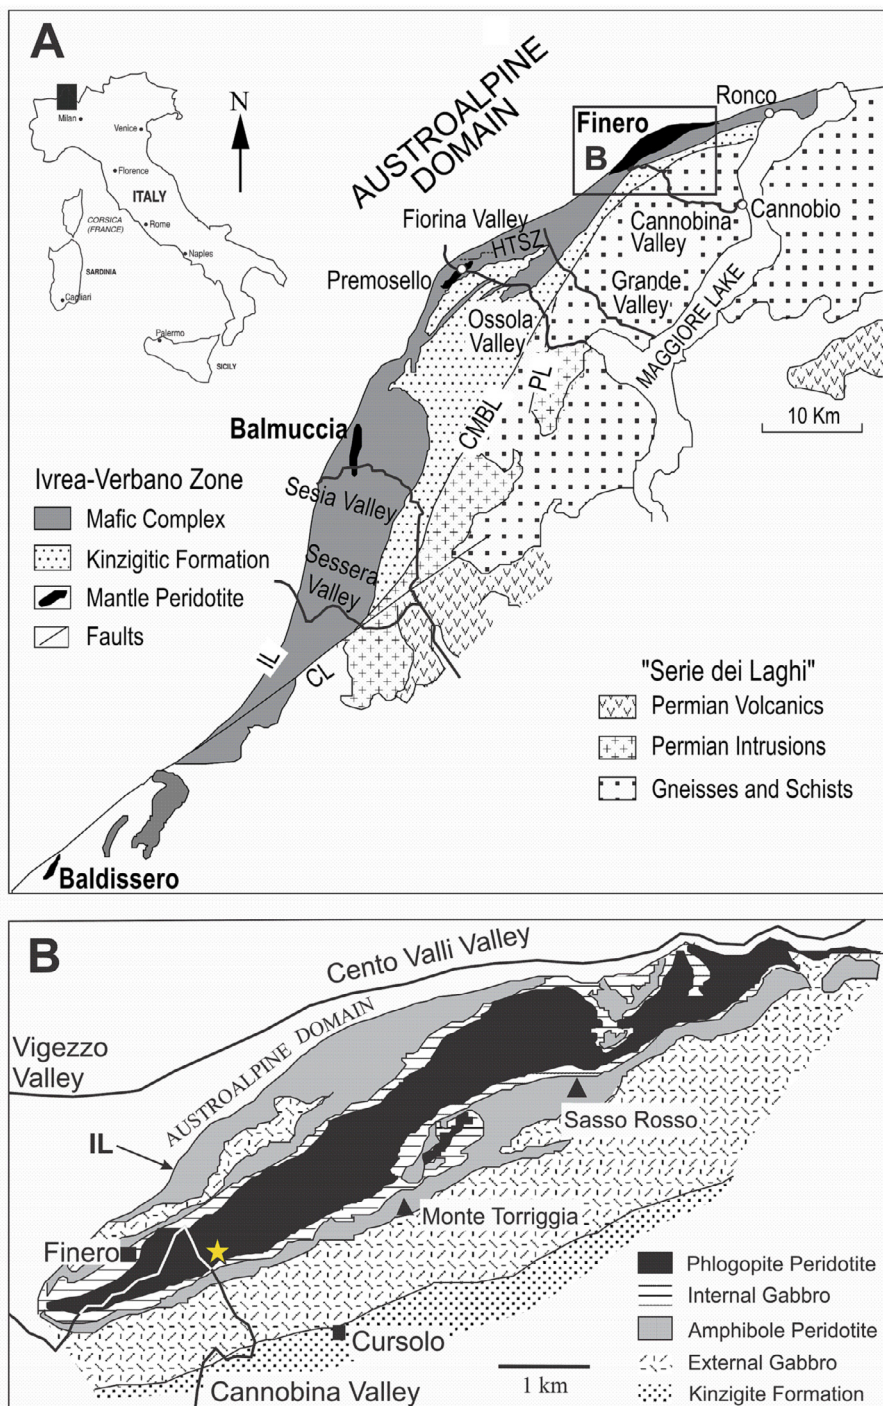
A

Milan
Venice
Florence
ITALY
CORSICA (FRANCE)
Rome
Naples
SARDINIA
Cagliari
Palermo
SICILY

N

AUSTROALPINE DOMAIN

Ronco
Finero
B
Cannobio
Fiorina Valley
Cannobina Valley
HTSZ
Premosello
Grande Valley
Ossola Valley
MAGGIORE LAKE
PL
CMBL
10 Km
Balmuccia
Sesia Valley
Sessera Valley
IL
CL
Baldissero

Ivrea-Verbano Zone
Mafic Complex
Kinzigitic Formation
Mantle Peridotite
Faults

"Serie dei Laghi"
Permian Volcanics
Permian Intrusions
Gneisses and Schists

B

Cento Valli Valley
AUSTROALPINE DOMAIN
Vigezzo Valley
Sasso Rosso
IL
Monte Torriggia
Finero
Cursolo
Cannobina Valley
1 km

Phlogopite Peridotite
Internal Gabbro
Amphibole Peridotite
External Gabbro
Kinzigite Formation